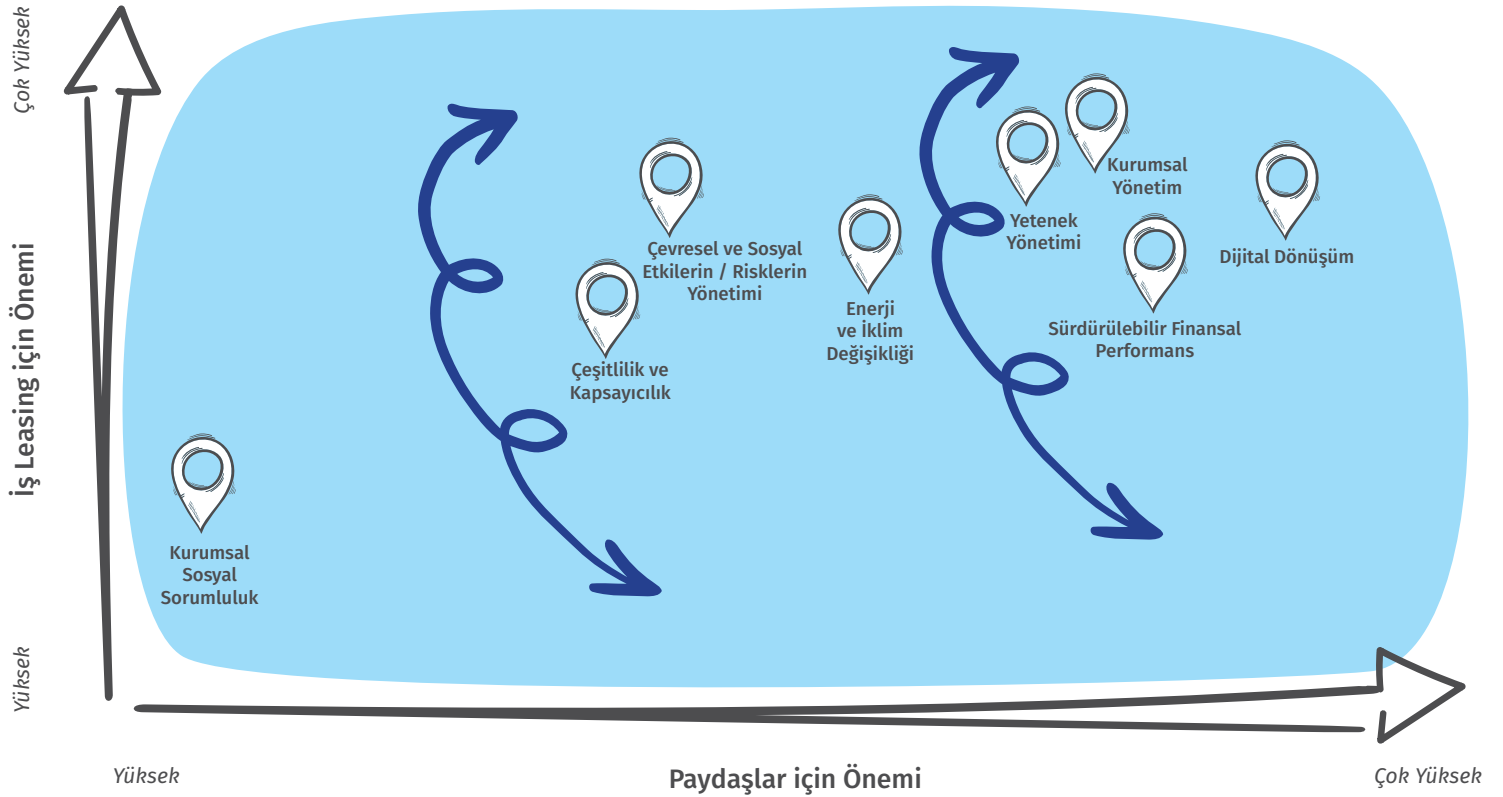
Çok Yüksek

İş Leasing için Önemi

Yüksek

Çevresel ve Sosyal Etkilerin / Risklerin Yönetimi

Çeşitlilik ve Kapsayıcılık

Enerji ve İklim Değişikliği

Yetenek Yönetimi

Kurumsal Yönetim

Dijital Dönüşüm

Sürdürülebilir Finansal Performans

Kurumsal Sosyal Sorumluluk

Yüksek

Paydaşlar için Önemi

Çok Yüksek